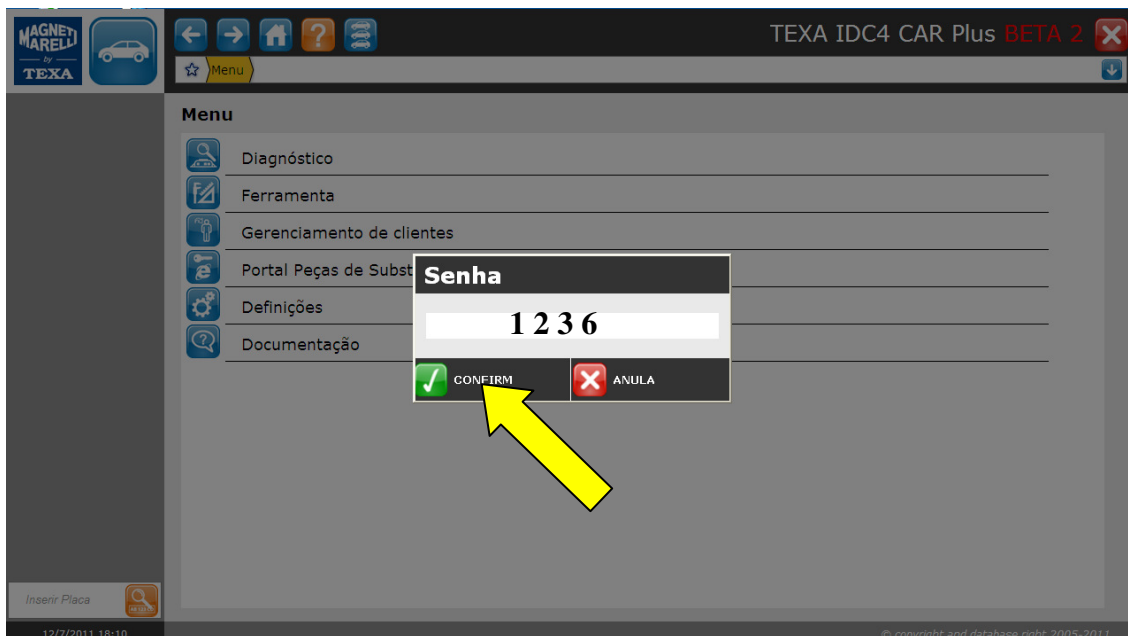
MAGNETI MARELLI by TEXA

TEXA IDC4 CAR Plus BETA 2

Menu

Menu

Diagnóstico

Ferramenta

Gerenciamento de clientes

Portal Peças de Subst

Definições

Documentação

Senha

1 2 3 6

CONFIRM

ANULA

Inserir Placa

12/7/2011 18:10

© copyright and database right 2005-2011